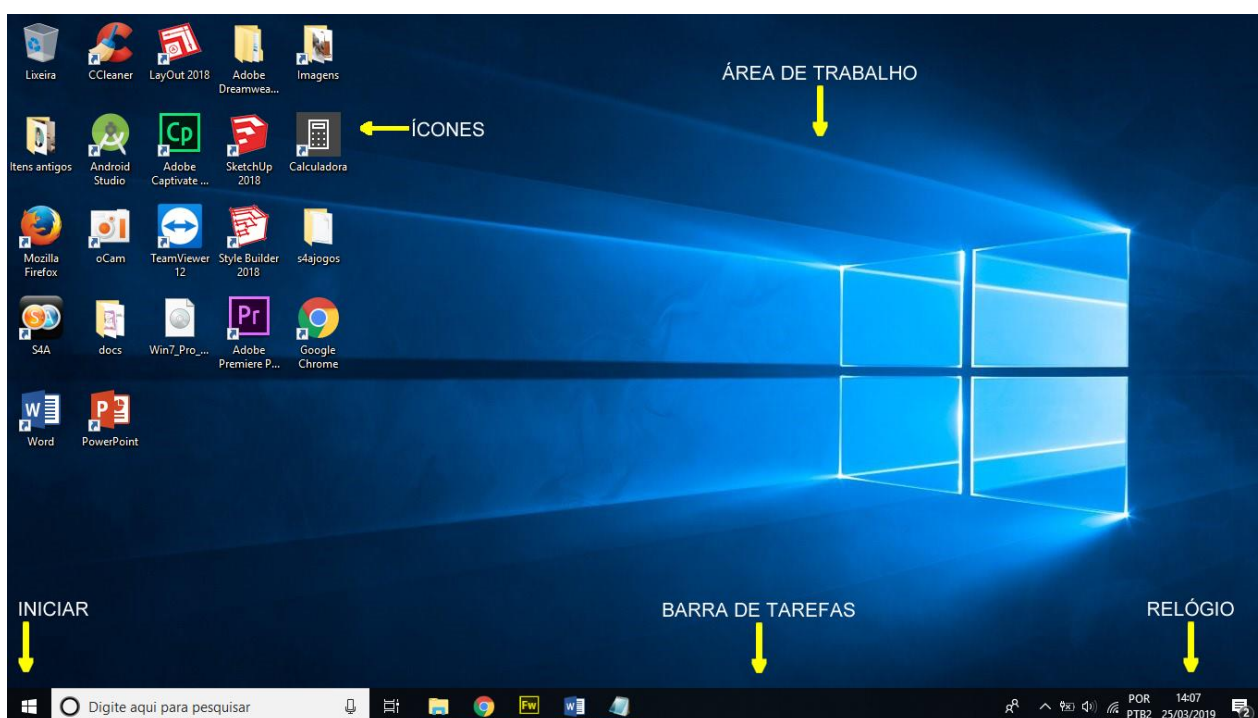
Lixeira
CCleaner
LayOut 2018
Adobe Dreamwea...
Imagens

ÁREA DE TRABALHO

Itens antigos
Android Studio
Adobe Captivate ...
SketchUp 2018
Calculadora

ÍCONES

Mozilla Firefox
oCam
TeamViewer 12
Style Builder 2018
s4ajogos

S4A
docs
Win7_Pro_...
Adobe Premiere P...
Google Chrome

Word
PowerPoint

INICIAR
BARRA DE TAREFAS
RELÓGIO

Digite aqui para pesquisar

POR PTB2
14:07
25/03/2019
2